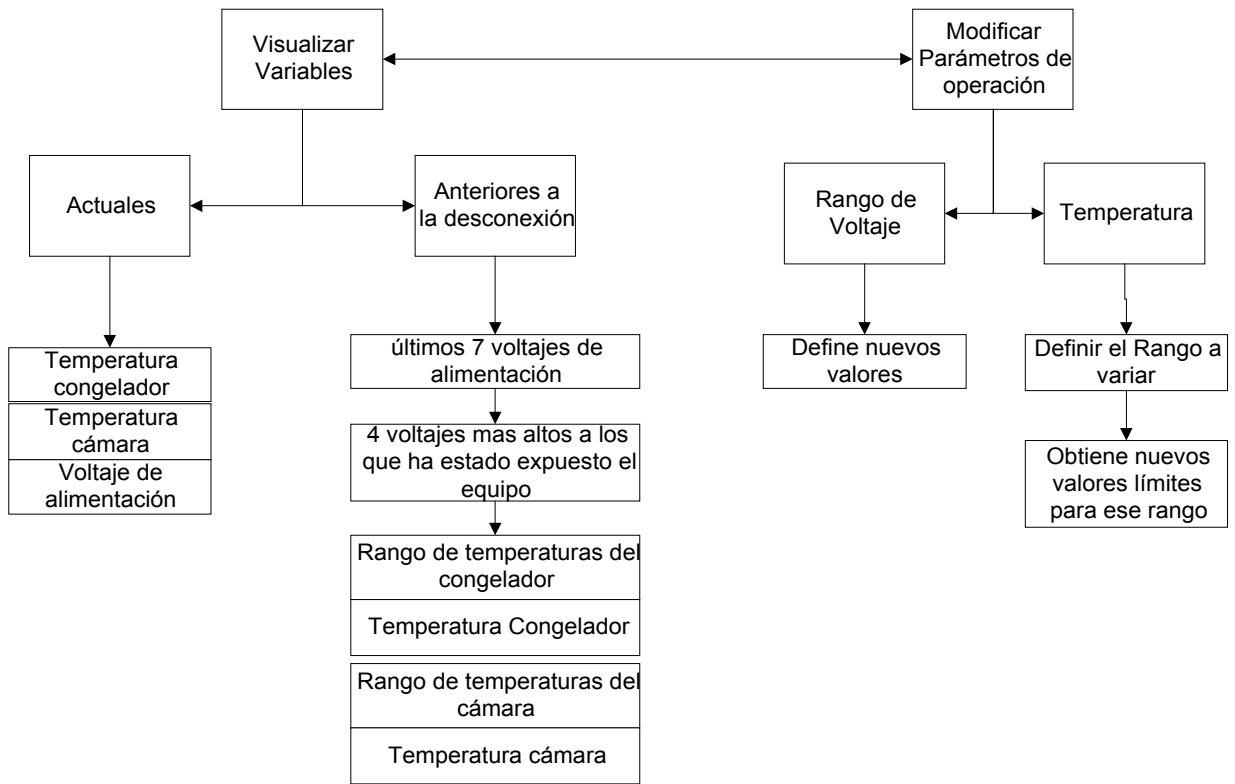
Visualizar Variables

Modificar Parámetros de operación

Actuales

Anteriores a la desconexión

Rango de Voltaje

Temperatura

Temperatura congelador

Temperatura cámara

Voltaje de alimentación

últimos 7 voltajes de alimentación

4 voltajes mas altos a los que ha estado expuesto el equipo

Rango de temperaturas del congelador

Temperatura Congelador

Rango de temperaturas del cámara

Temperatura cámara

Define nuevos valores

Definir el Rango a variar

Obtiene nuevos valores límites para ese rango